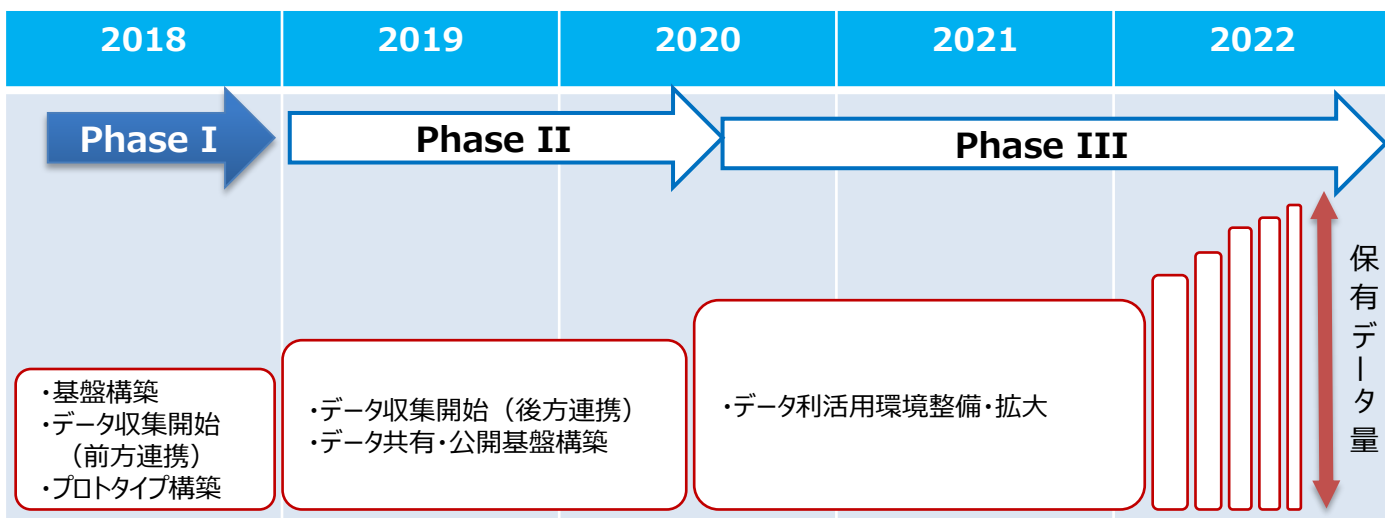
| 2018 | 2019 | 2020 | 2021 | 2022 |
|---|---|---|---|---|

Phase I

Phase II

Phase III

保有データ量

・基盤構築
・データ収集開始（前方連携）
・プロトタイプ構築

・データ収集開始（後方連携）
・データ共有・公開基盤構築

・データ利活用環境整備・拡大